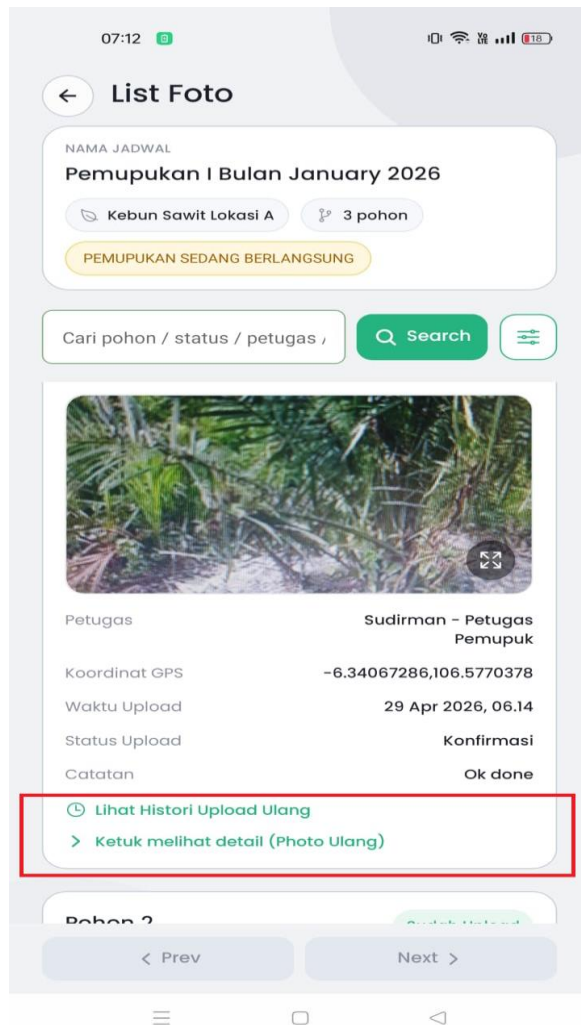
07:12

18

List Foto

NAMA JADWAL

Pemupukan I Bulan January 2026

Kebun Sawit Lokasi A

3 pohon

PEMUPUKAN SEDANG BERLANGSUNG

Cari pohon / status / petugas /

Search

| Petugas | Sudirman - Petugas Pemupuk |
|---|---|
| Koordinat GPS | -6.34067286,106.5770378 |
| Waktu Upload | 29 Apr 2026, 06.14 |
| Status Upload | Konfirmasi |
| Catatan | Ok done |

Lihat Histori Upload Ulang

Ketuk melihat detail (Photo Ulang)

Pohon 2

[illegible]

< Prev

Next >